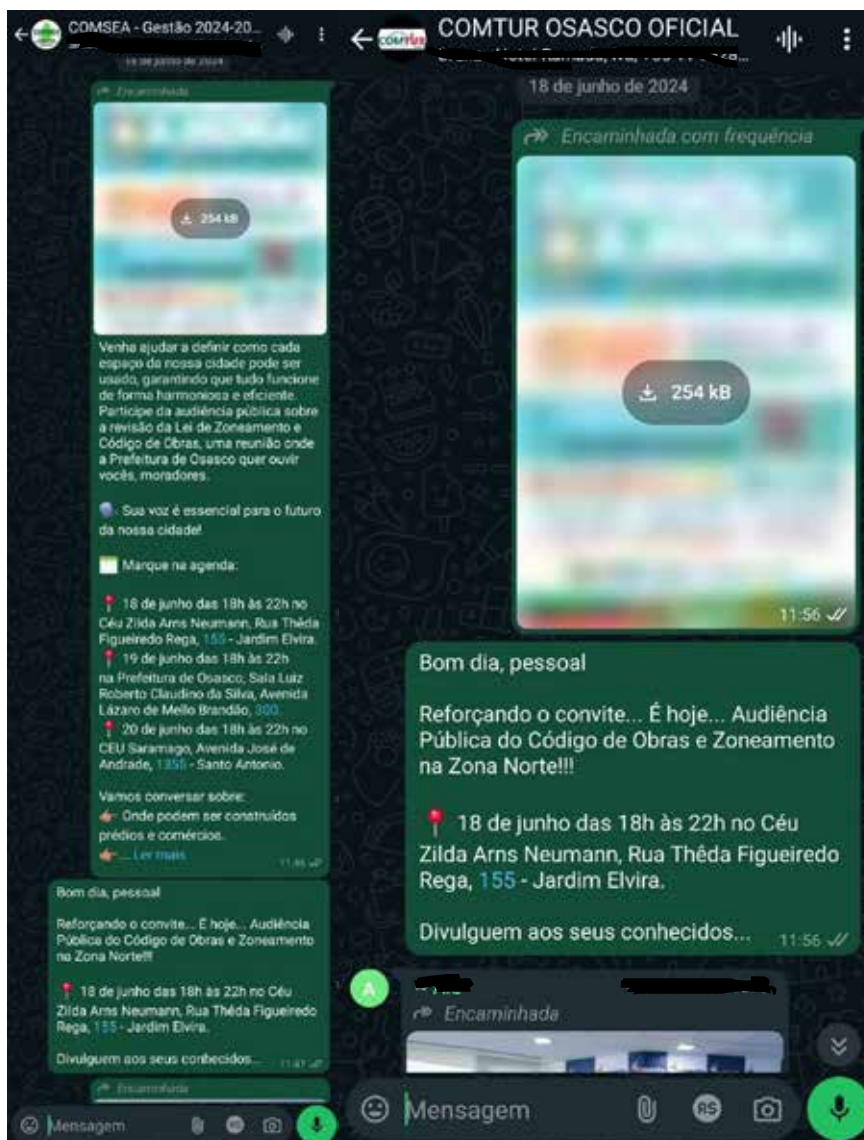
COMSEA - Gestão 2024-20...

18 de junho de 2024

Encaminhada

254 kB

Venha ajudar a definir como cada espaço da nossa cidade pode ser usado, garantindo que tudo funcione de forma harmoniosa e eficiente. Participe da audiência pública sobre a revisão da Lei de Zoneamento e Código de Obras, uma reunião onde a Prefeitura de Osasco quer ouvir vocês, moradores.

Sua voz é essencial para o futuro da nossa cidade!

Marque na agenda:

18 de junho das 18h às 22h no Céu Zilda Arns Neumann, Rua Thêda Figueiredo Rega, 155 - Jardim Elvira.
19 de junho das 18h às 22h na Prefeitura de Osasco, Sala Luiz Roberto Claudino da Silva, Avenida Lázaro de Mello Brandão, 300.
20 de junho das 18h às 22h no CEU Saramago, Avenida José de Andrade, 1355 - Santo Antonio.

Vamos conversar sobre:
Onde podem ser construídos prédios e comércios.
... Ler mais
11:46

Bom dia, pessoal

Reforçando o convite... É hoje... Audiência Pública do Código de Obras e Zoneamento na Zona Norte!!!

18 de junho das 18h às 22h no Céu Zilda Arns Neumann, Rua Thêda Figueiredo Rega, 155 - Jardim Elvira.

Divulguem aos seus conhecidos...
11:47

Encaminhada

Mensagem

COMTUR OSASCO OFICIAL

18 de junho de 2024

Encaminhada com frequência

254 kB

11:56

Bom dia, pessoal

Reforçando o convite... É hoje... Audiência Pública do Código de Obras e Zoneamento na Zona Norte!!!

18 de junho das 18h às 22h no Céu Zilda Arns Neumann, Rua Thêda Figueiredo Rega, 155 - Jardim Elvira.

Divulguem aos seus conhecidos...
11:56

A

Encaminhada

Mensagem